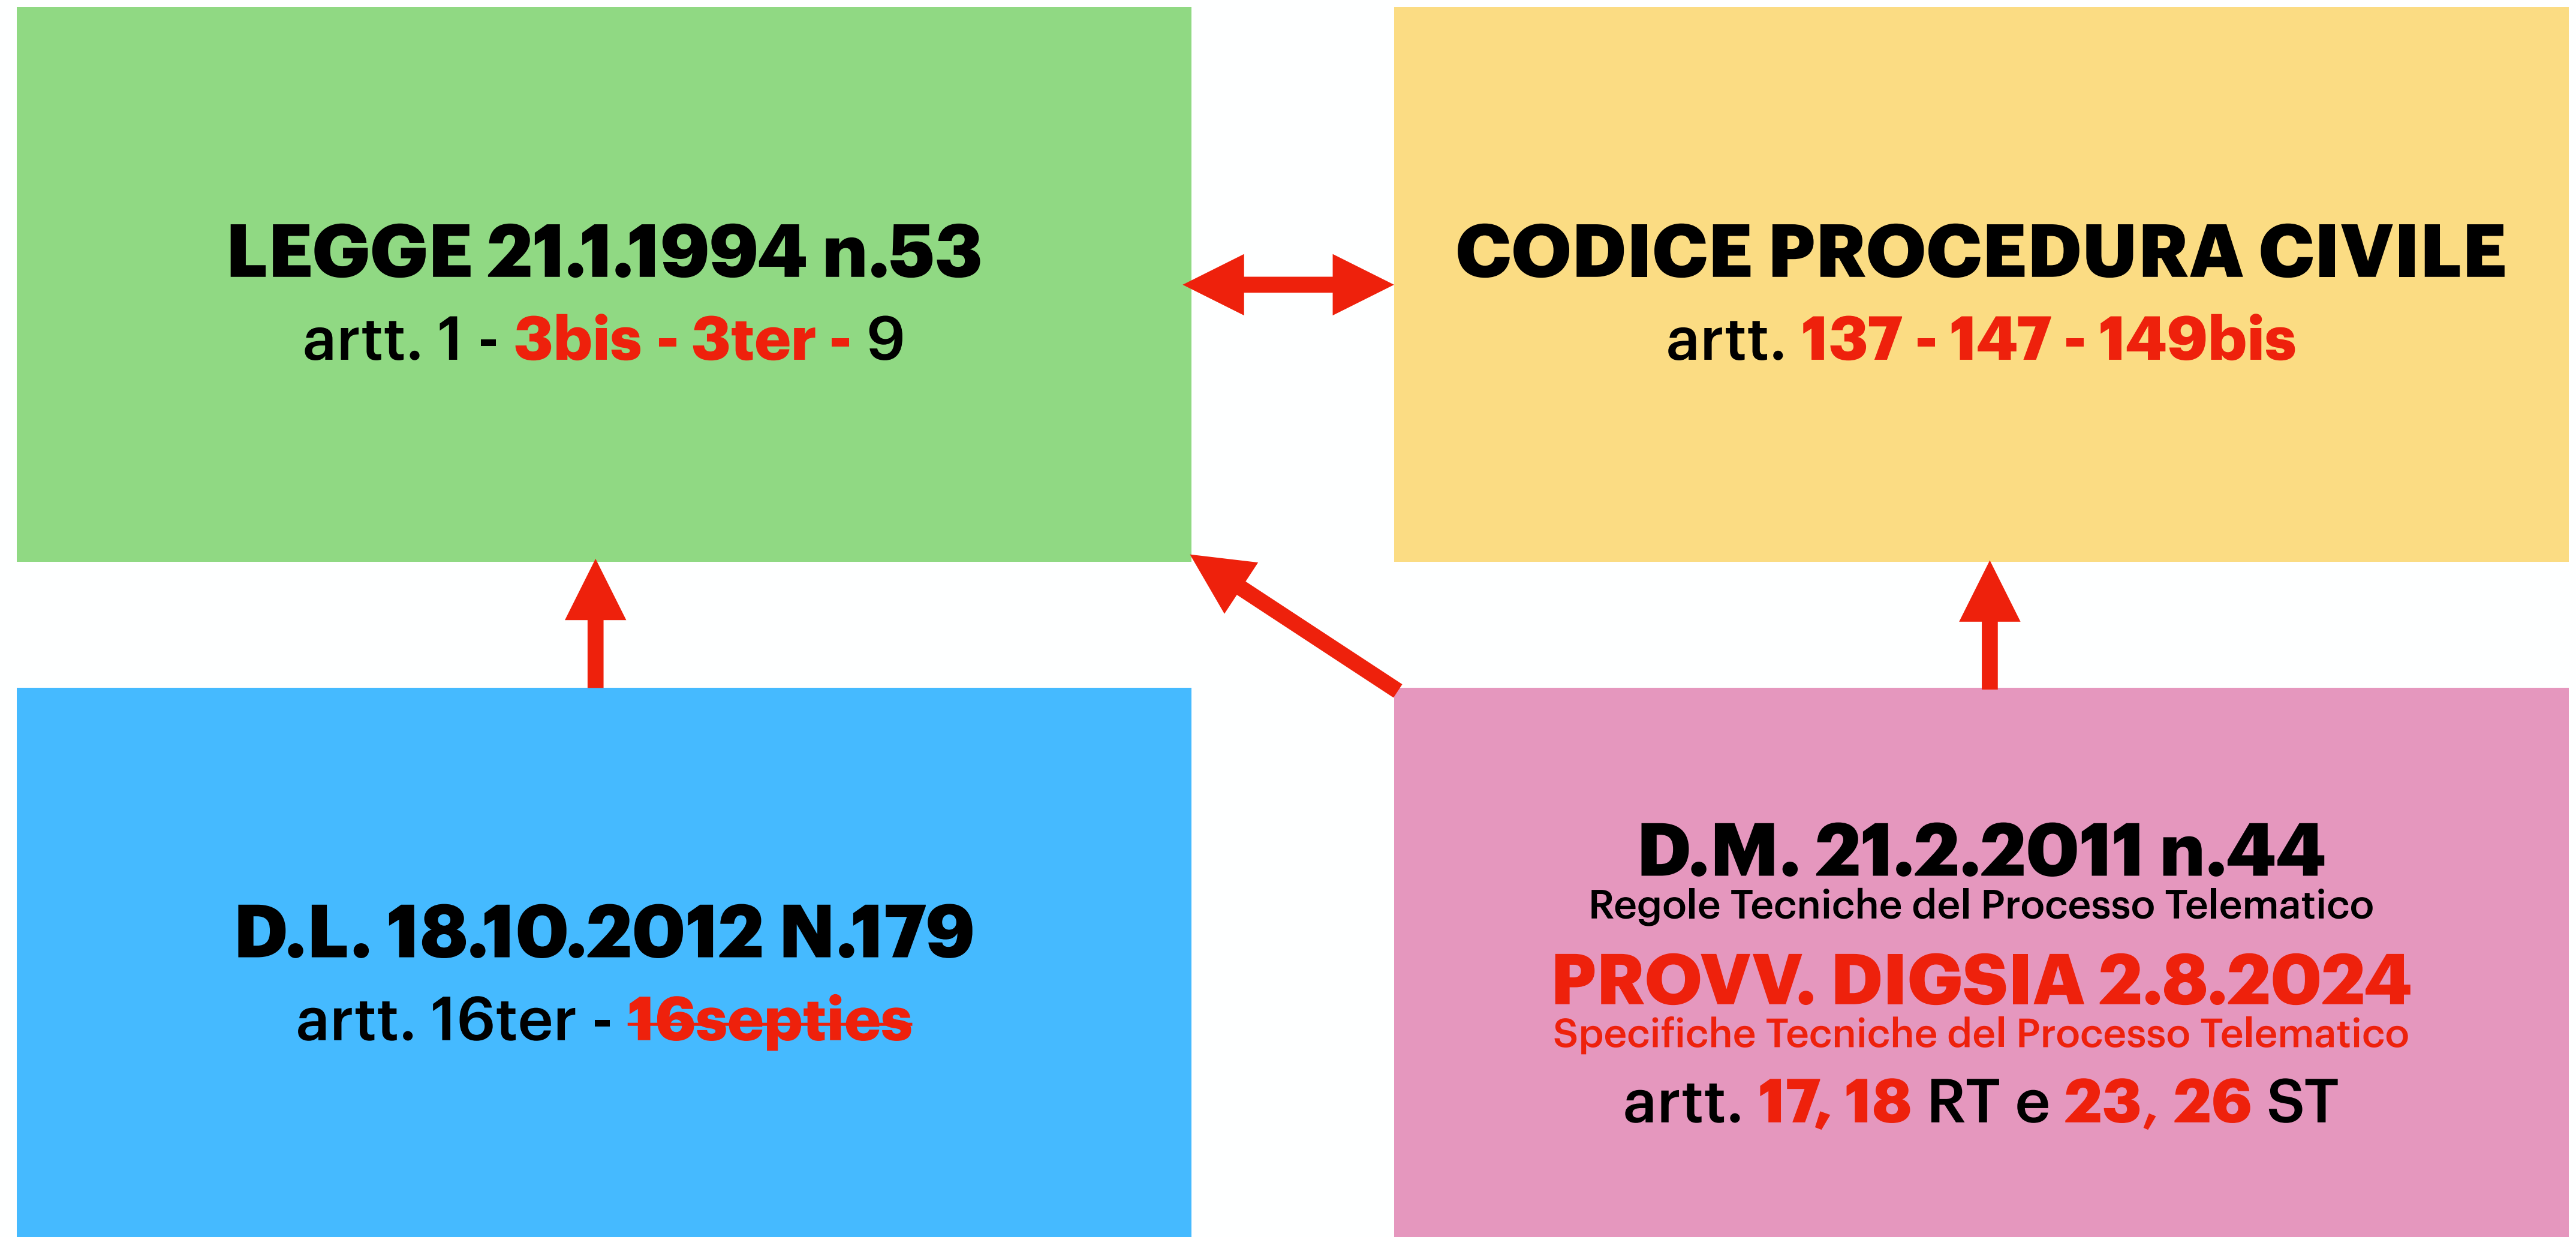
LEGGE 21.1.1994 n.53
artt. 1 - 3bis - 3ter - 9

CODICE PROCEDURA CIVILE
artt. 137 - 147 - 149bis

D.L. 18.10.2012 N.179
artt. 16ter - ~~16septies~~

D.M. 21.2.2011 n.44
Regole Tecniche del Processo Telematico
PROVV. DIGSIA 2.8.2024
Specifiche Tecniche del Processo Telematico
artt. 17, 18 RT e 23, 26 ST